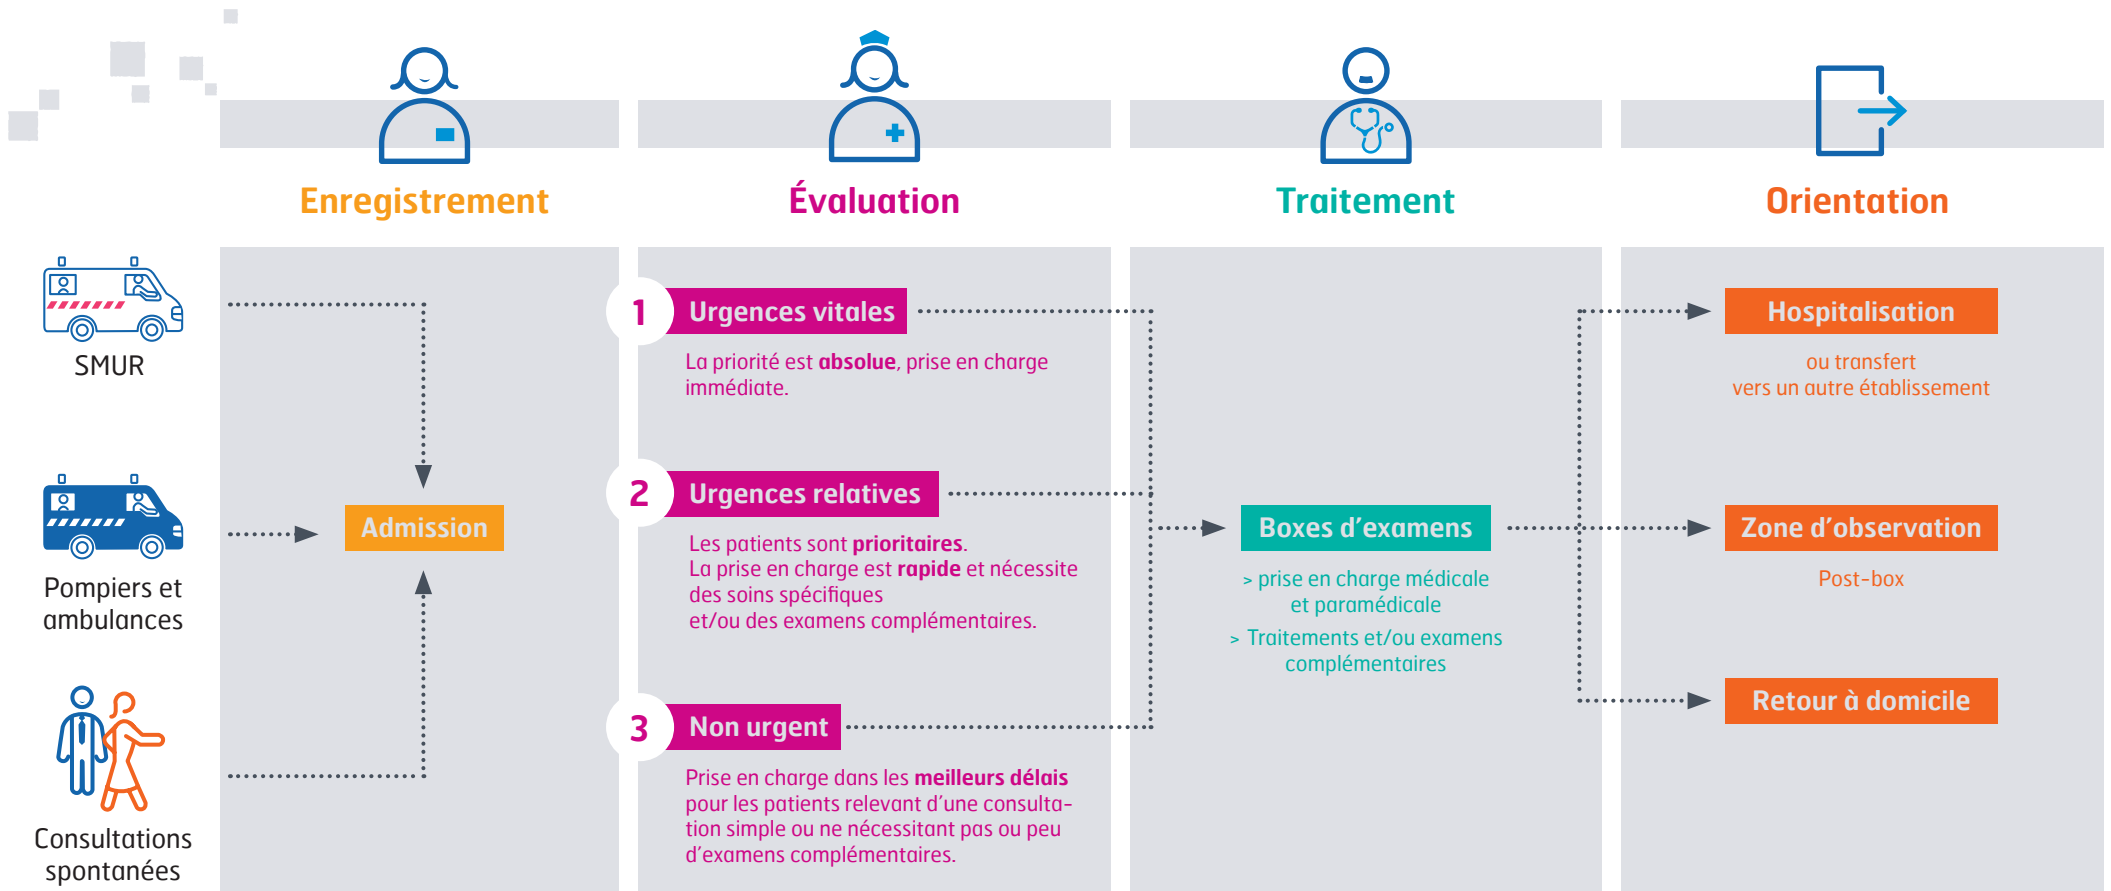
Enregistrement

Évaluation

Traitement

Orientation

SMUR

Pompiers et ambulances

Consultations spontanées

Admission

1 Urgences vitales

La priorité est **absolue**, prise en charge immédiate.

2 Urgences relatives

Les patients sont **prioritaires**.
La prise en charge est **rapide** et nécessite des soins spécifiques et/ou des examens complémentaires.

3 Non urgent

Prise en charge dans les **meilleurs délais** pour les patients relevant d'une consultation simple ou ne nécessitant pas ou peu d'examens complémentaires.

Boxes d'examens

> prise en charge médicale et paramédicale

> Traitements et/ou examens complémentaires

Hospitalisation

ou transfert vers un autre établissement

Zone d'observation

Post-box

Retour à domicile